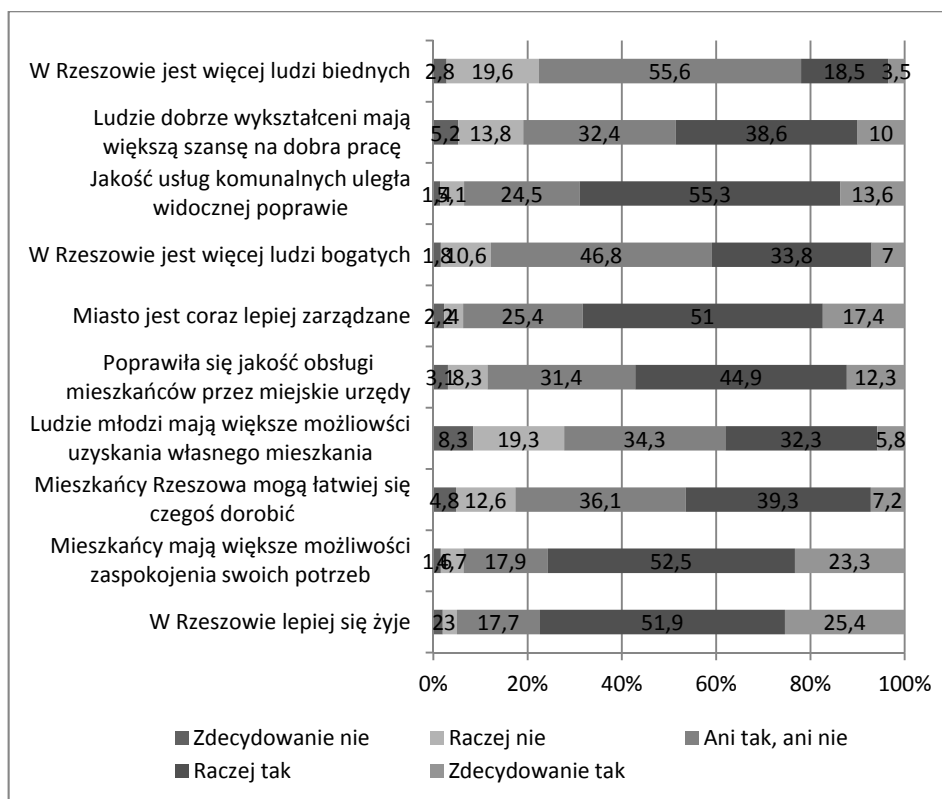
W Rzeszowie jest więcej ludzi biednych
2,8 19,6 55,6 18,5 3,5

Ludzie dobrze wykształceni mają większą szansę na dobra pracę
5,2 13,8 32,4 38,6 10

Jakość usług komunalnych uległa widocznej poprawie
1,5 5,1 24,5 55,3 13,6

W Rzeszowie jest więcej ludzi bogatych
1,8 10,6 46,8 33,8 7

Miasto jest coraz lepiej zarządzane
2,2 4 25,4 51 17,4

Poprawiła się jakość obsługi mieszkańców przez miejskie urzędy
3,1 8,3 31,4 44,9 12,3

Ludzie młodzi mają większe możliwości uzyskania własnego mieszkania
8,3 19,3 34,3 32,3 5,8

Mieszkańcy Rzeszowa mogą łatwiej się czegoś dorobić
4,8 12,6 36,1 39,3 7,2

Mieszkańcy mają większe możliwości zaspokojenia swoich potrzeb
1,6 4,7 17,9 52,5 23,3

W Rzeszowie lepiej się żyje
2 3 17,7 51,9 25,4

0% 20% 40% 60% 80% 100%

Zdecydowanie nie
Raczej nie
Ani tak, ani nie
Raczej tak
Zdecydowanie tak